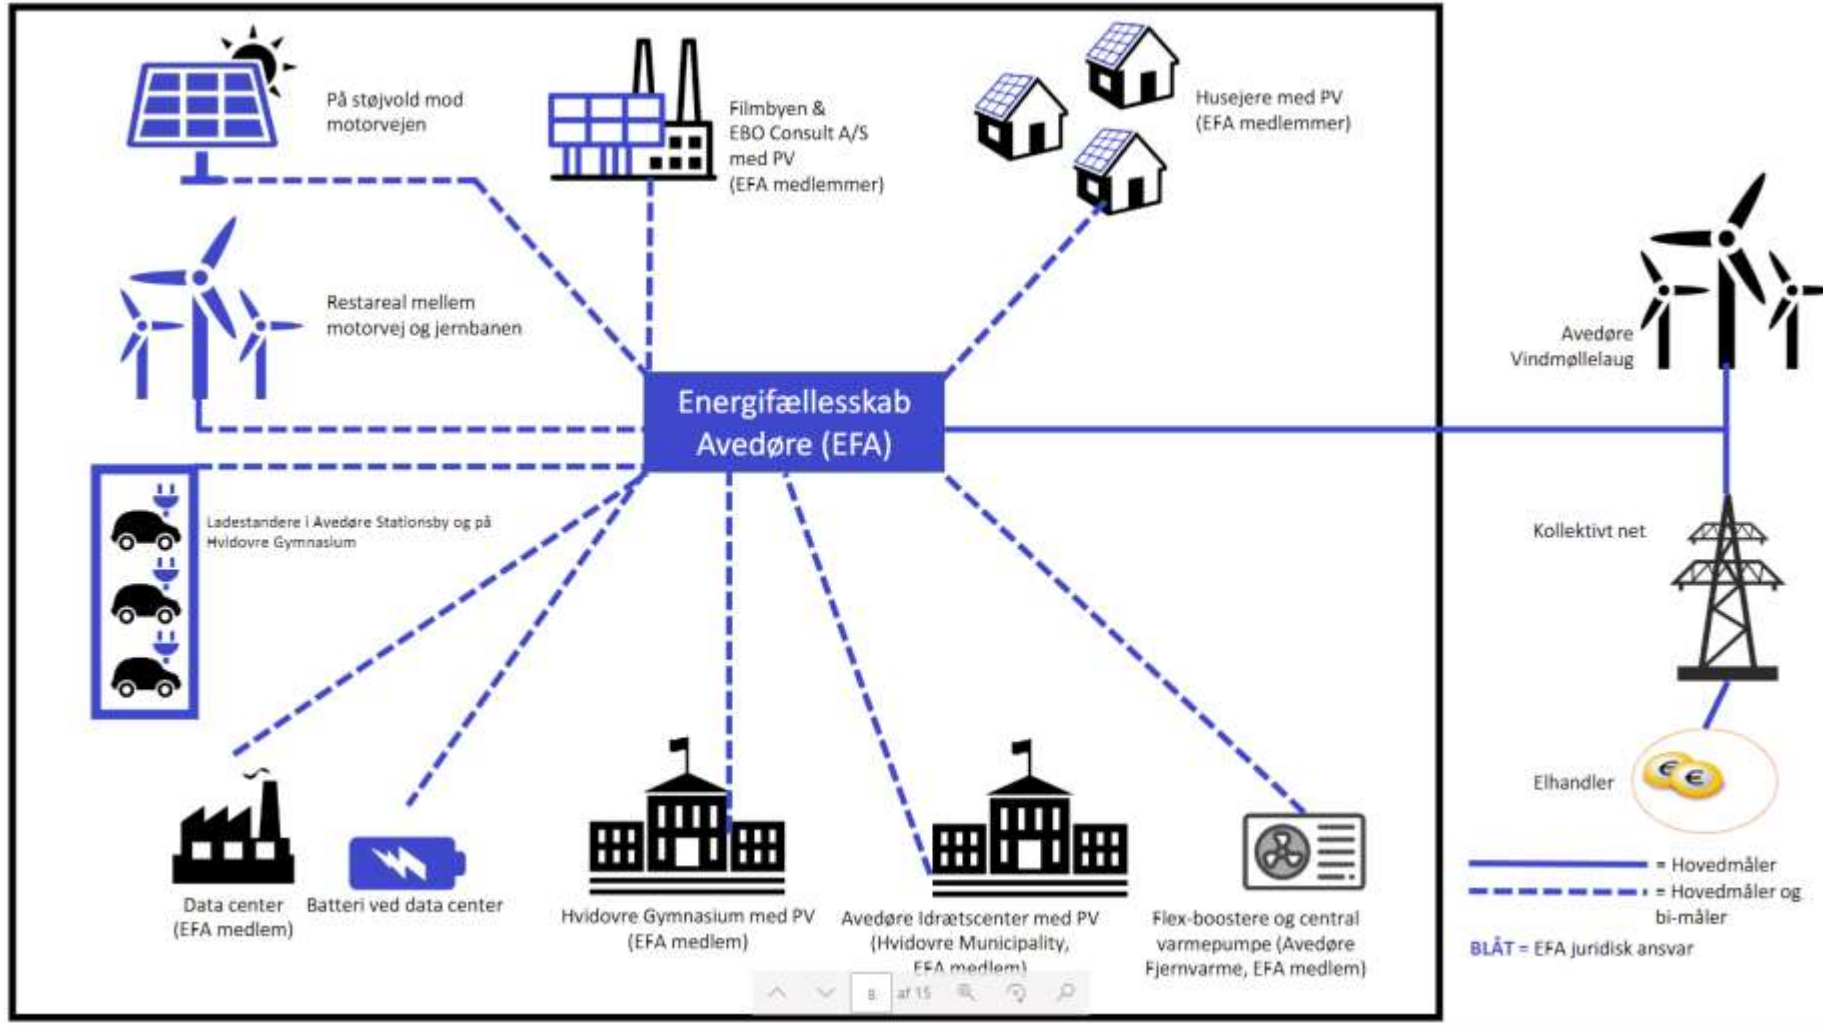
På støjvold mod motorvejen

Filmbyen & EBO Consult A/S med PV (EFA medlemmer)

Husejere med PV (EFA medlemmer)

Restareal mellem motorvej og jernbanen

Energifællesskab Avedøre (EFA)

Avedøre Vindmøllelaug

Ladestandere i Avedøre Stationsby og på Hvidovre Gymnasium

Kollektivt net

Data center (EFA medlem)

Batteri ved data center

Hvidovre Gymnasium med PV (EFA medlem)

Avedøre Idrætscenter med PV (Hvidovre Municipality, EFA medlem)

Flex-boostere og central varmepumpe (Avedøre Fjernvarme, EFA medlem)

Elhandler

= Hovedmåler

= Hovedmåler og bi-måler

BLÅT = EFA juridisk ansvar

8 af 15